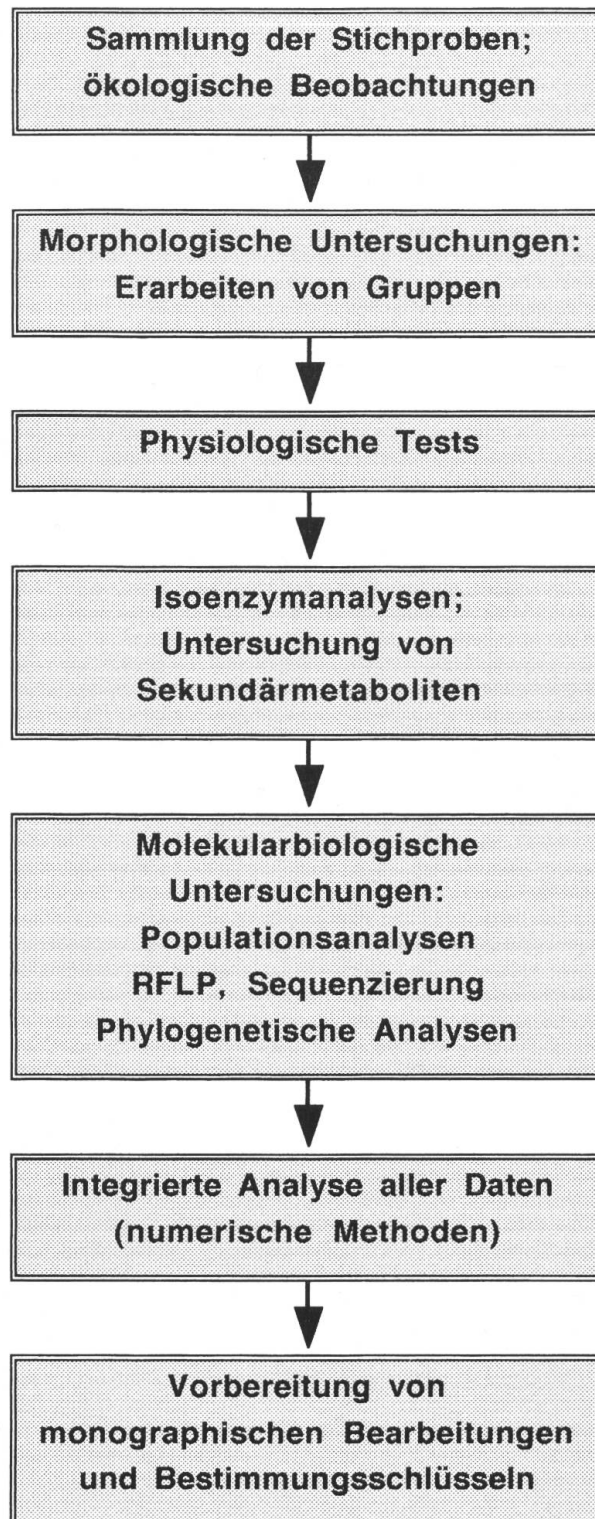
Sammlung der Stichproben; ökologische Beobachtungen

Morphologische Untersuchungen: Erarbeiten von Gruppen

Physiologische Tests

Isoenzymanalysen; Untersuchung von Sekundärmetaboliten

Molekularbiologische Untersuchungen: Populationsanalysen RFLP, Sequenzierung Phylogenetische Analysen

Integrierte Analyse aller Daten (numerische Methoden)

Vorbereitung von monographischen Bearbeitungen und Bestimmungsschlüsseln